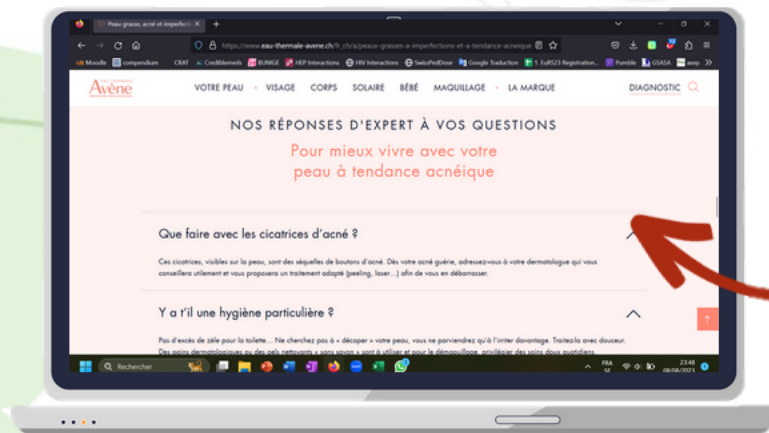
Peau grasse, acné et imperfectio ×

https://www.eau-thermale-avene.ch/fr_ch/a/peaux-grasses-a-imperfections-et-a-tendance-acneique

Moodle compendium CRAT Credittemeds BUNIGE HEP Interactions HIV Interactions SwissPedDose Google Traduction 5. EvRS23 Registration... Pumble GSASA 

Avène

VOTRE PEAU • VISAGE CORPS SOLAIRE BÉBÉ MAQUILLAGE • LA MARQUE

DIAGNOSTIC

NOS RÉPONSES D'EXPERT À VOS QUESTIONS

Pour mieux vivre avec votre peau à tendance acnéique

Que faire avec les cicatrices d'acné ?

Ces cicatrices, visibles sur la peau, sont des séquelles de boutons d'acné. Dès votre acné guérie, adressez-vous à votre dermatologue qui vous conseillera utilement et vous proposera un traitement adapté (peeling, laser...) afin de vous en débarrasser.

Y a t'il une hygiène particulière ?

Pas d'excès de zèle pour la toilette... Ne cherchez pas à « décaper » votre peau, vous ne parviendrez qu'à l'irriter davantage. Traitez-la avec douceur. Des pains dermatologiques ou des gels nettoyants « sans savon » sont à utiliser et pour le démaquillage, privilégier des soins doux quotidiens.

Rechercher

FRA SU

23:48 08/08/2023